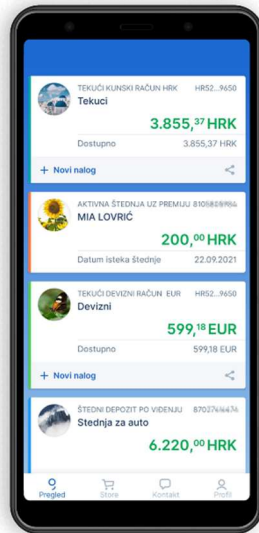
TEKUĆI KUNSKI RAČUN HRK HR52...9650
Tekuci
3.855,$^{37}$ HRK
Dostupno 3.855,37 HRK
+ Novi nalog

AKTIVNA ŠTEDNJA UZ PREMIJU 8105859864
MIA LOVRIĆ
200,$^{00}$ HRK
Datum isteka štednje 22.09.2021

TEKUĆI DEVIZNI RAČUN EUR HR52...9650
Devizni
599,$^{18}$ EUR
Dostupno 599,18 EUR
+ Novi nalog

ŠTEDNI DEPOZIT PO VIĐENJU 8702746476
Stednja za auto
6.220,$^{00}$ HRK

Pregled Store Kontakt Profil